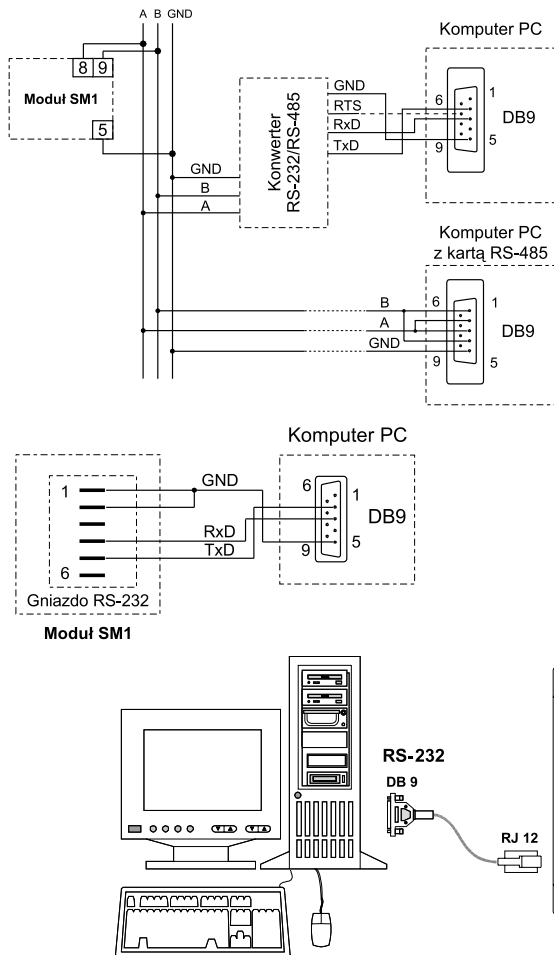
A B GND

Komputer PC

8 9

Moduł SM1

5

GND
RTS
RxD
TxD

Konwerter RS-232/RS-485

6
1
DB9
9
5

GND
B
A

Komputer PC z kartą RS-485

B
A
GND

6
1
DB9
9
5

Komputer PC

1
GND
RxD
TxD
6

6
1
DB9
9
5

Gniazdo RS-232

Moduł SM1

RS-232

DB 9

RJ 12